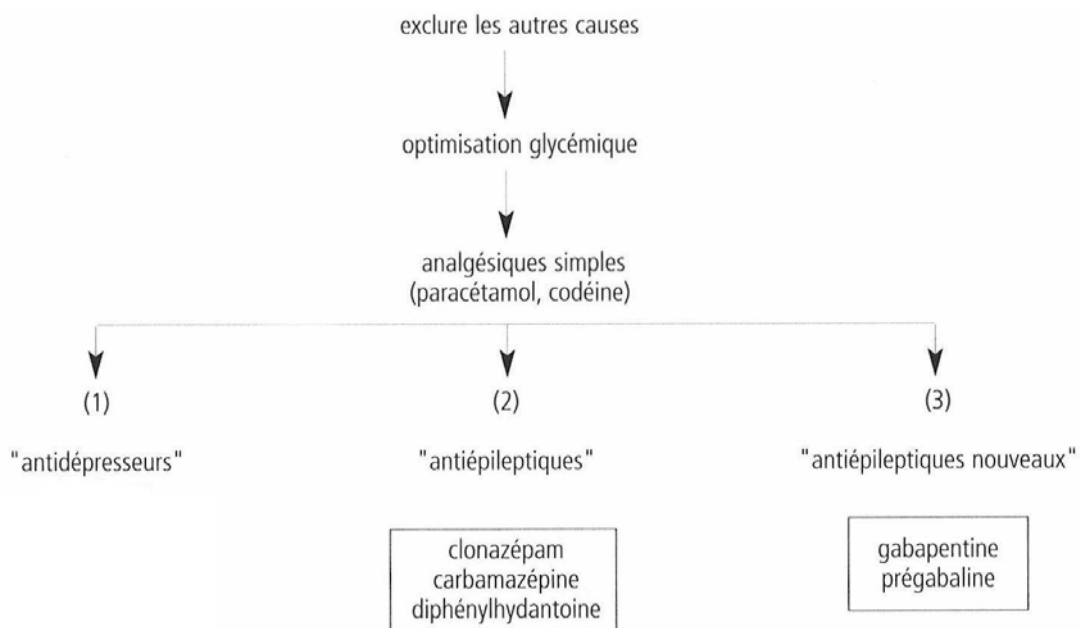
exclure les autres causes

optimisation glycémique

analgésiques simples
(paracétamol, codéine)

(1)

"antidépresseurs"

(2)

"antiépileptiques"

clonazépam
carbamazépine
diphénylhydantoine

(3)

"antiépileptiques nouveaux"

gabapentine
prégabaline